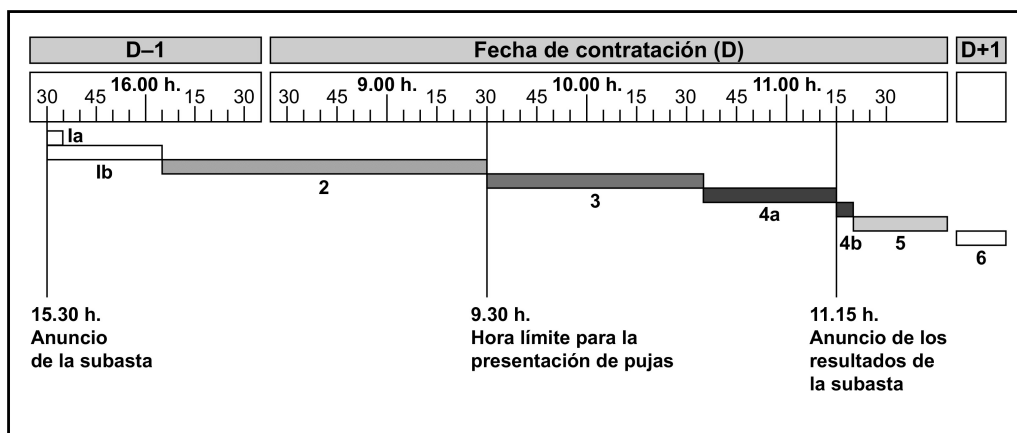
D–1

Fecha de contratación (D)

D+1

30 45 16.00 h. 15 30

30 45 9.00 h. 15 30 45 10.00 h. 15 30 45 11.00 h. 15 30

Ia

Ib

2

3

4a

4b

5

6

15.30 h.
Anuncio
de la subasta

9.30 h.
Hora límite para la presentación de pujas

11.15 h.
Anuncio de los resultados de la subasta